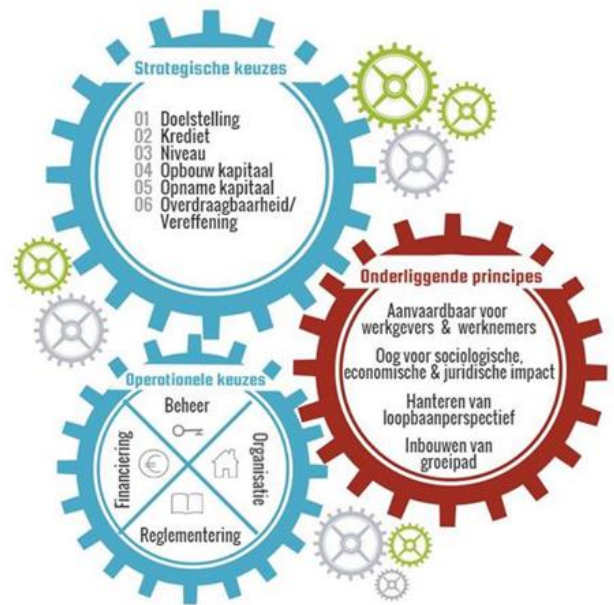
Strategische keuzes

01 Doelstelling
02 Krediet
03 Niveau
04 Opbouw kapitaal
05 Opname kapitaal
06 Overdraagbaarheid/ Vereffening

Onderliggende principes

Aanvaardbaar voor werkgevers & werknemers

Oog voor sociologische, economische & juridische impact

Hanteren van loopbaanperspectief

Inbouwen van groeipad

Operationele keuzes

Beheer

Financiering

Organisatie

Reglementering